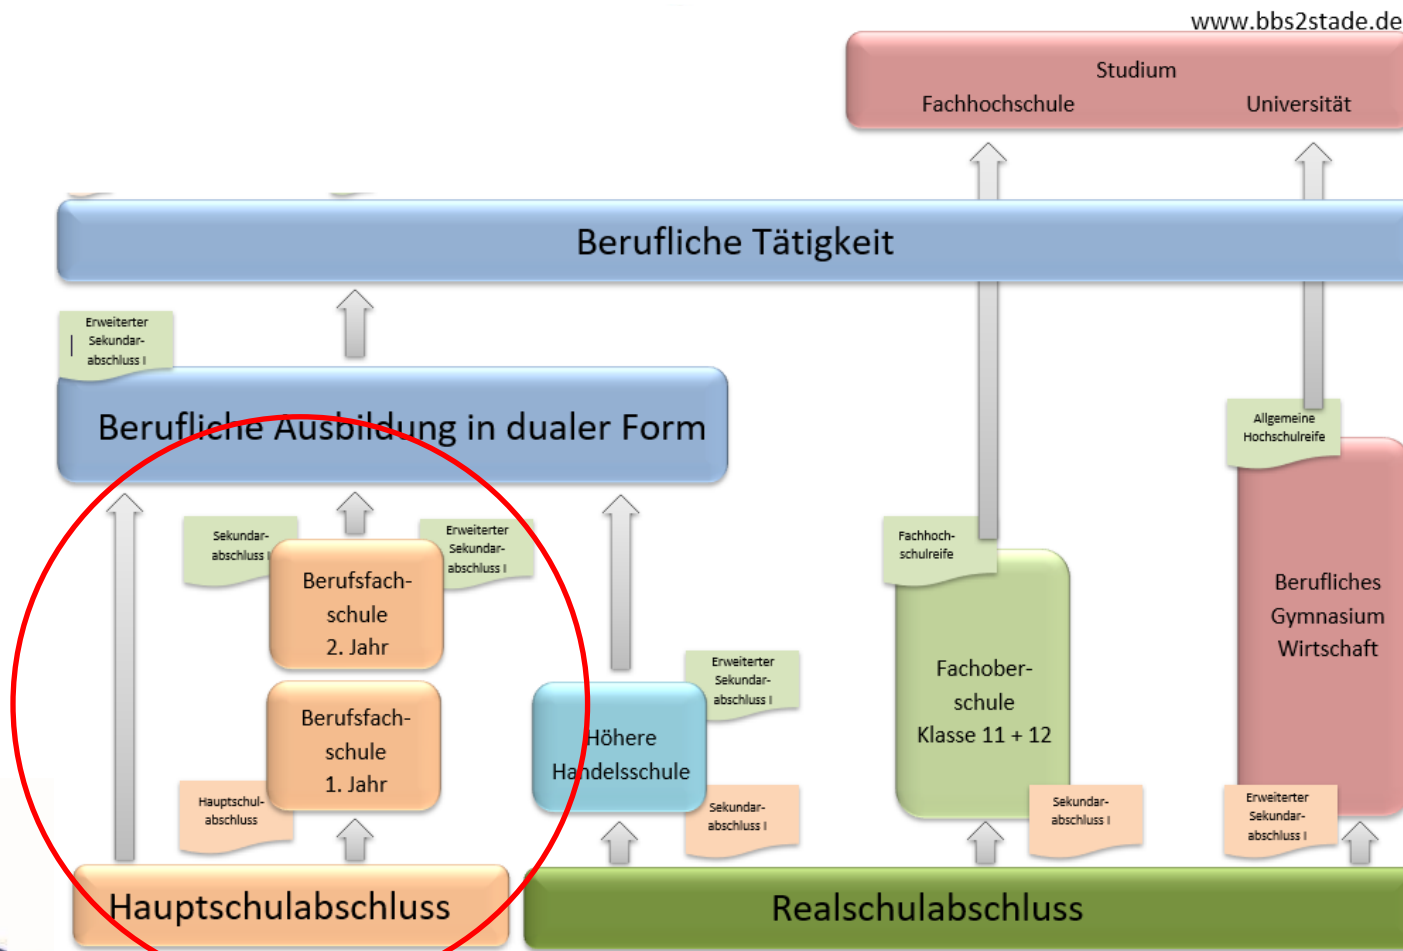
www.bbs2stade.de

Studium

Fachhochschule

Universität

Berufliche Tätigkeit

Erweiterter Sekundarabschluss I

Berufliche Ausbildung in dualer Form

Allgemeine Hochschulreife

Sekundarabschluss I

Erweiterter Sekundarabschluss I

Berufsfachschule 2. Jahr

Fachhochschulreife

Berufliches Gymnasium Wirtschaft

Erweiterter Sekundarabschluss I

Fachoberschule Klasse 11 + 12

Berufsfachschule 1. Jahr

Höhere Handelsschule

Hauptschulabschluss

Sekundarabschluss I

Sekundarabschluss I

Erweiterter Sekundarabschluss I

Hauptschulabschluss

Realschulabschluss